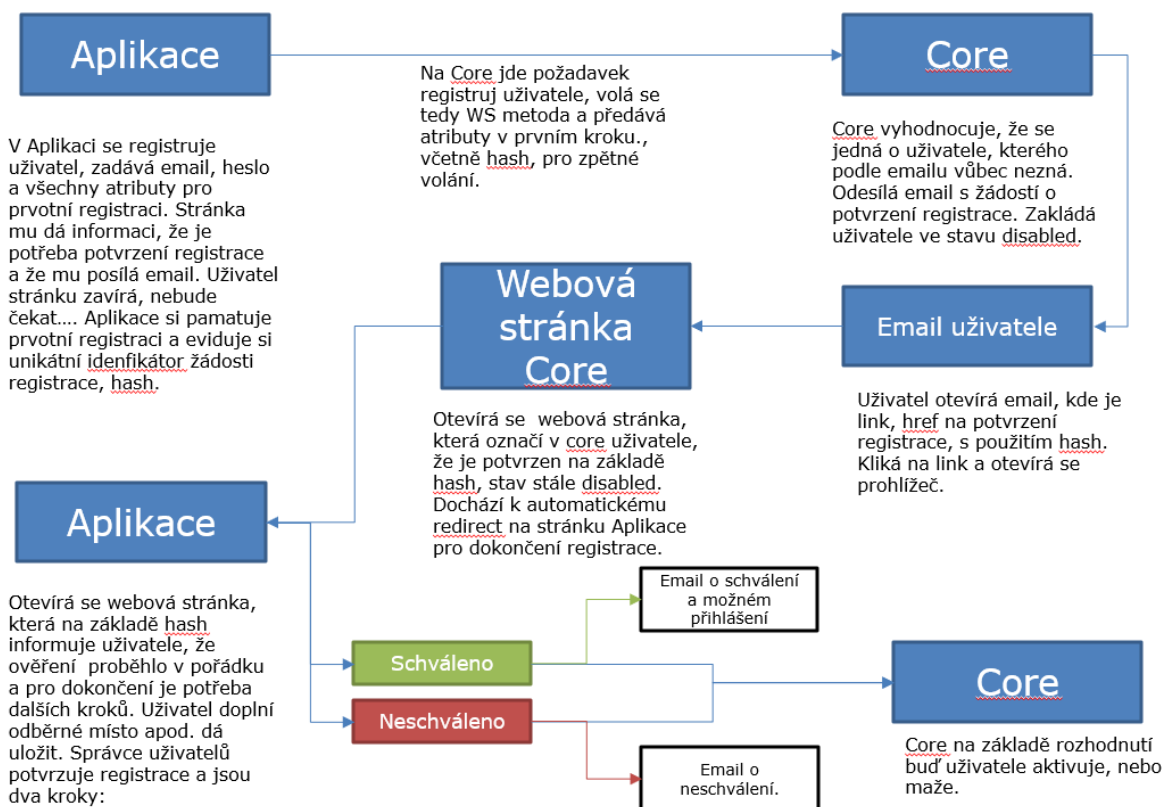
Aplikace

Na Core jde požadavek registruj uživatele, volá se tedy WS metoda a předává atributy v prvním kroku., včetně hash, pro zpětné volání.

Core

V Aplikaci se registruje uživatel, zadává email, heslo a všechny atributy pro prvotní registraci. Stránka mu dá informaci, že je potřeba potvrzení registrace a že mu posílá email. Uživatel stránku zavírá, nebude čekat…. Aplikace si pamatuje prvotní registraci a eviduje si unikátní idenfikátor žádosti registrace, hash.

Core vyhodnocuje, že se jedná o uživatele, kterého podle emailu vůbec nezná. Odesílá email s žádostí o potvrzení registrace. Zakládá uživatele ve stavu disabled.

Webová stránka Core

Email uživatele

Uživatel otevírá email, kde je link, href na potvrzení registrace, s použitím hash. Kliká na link a otevírá se prohlížeč.

Otevírá se webová stránka, která označí v core uživatele, že je potvrzen na základě hash, stav stále disabled. Dochází k automatickému redirect na stránku Aplikace pro dokončení registrace.

Aplikace

Email o schválení a možném přihlášení

Otevírá se webová stránka, která na základě hash informuje uživatele, že ověření proběhlo v pořádku a pro dokončení je potřeba dalších kroků. Uživatel doplní odběrné místo apod. dá uložit. Správce uživatelů potvrzuje registrace a jsou dva kroky:

Schváleno

Neschváleno

Core

Email o neschválení.

Core na základě rozhodnutí buď uživatele aktivuje, nebo maže.